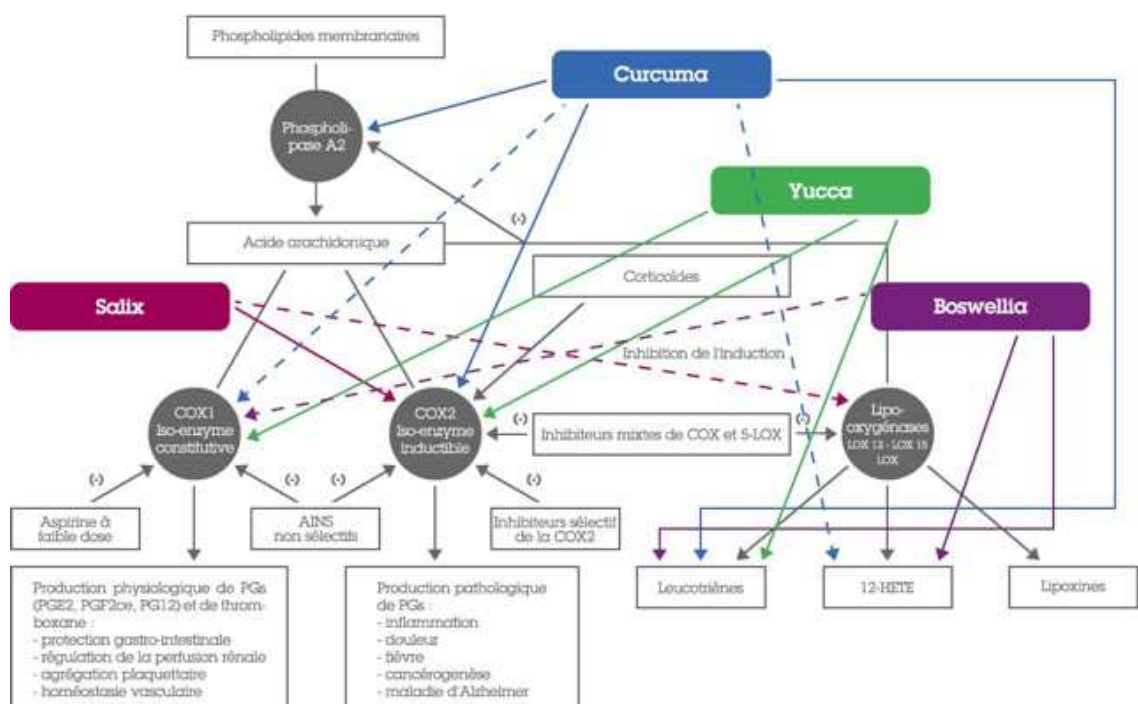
Phospholipides membranaires

Curcuma

Phospholipase A2

Yucca

(-)

Acide arachidonique

Corticoïdes

Salix

Boswellia

Inhibition de l'induction

COX1 Iso-enzyme constitutive

COX2 Iso-enzyme inductible

(-)

Inhibiteurs mixtes de COX et 5-LOX

(-)

Lipo-oxygénases LOX 12 - LOX 15 LOX

(-)

(-)

(-)

(-)

Aspirine à faible dose

AINS non sélectifs

Inhibiteurs sélectif de la COX2

Production physiologique de PGs (PGE2, PGF2α, PG12) et de thromboxane :
- protection gastro-intestinale
- régulation de la perfusion rénale
- agrégation plaquettaire
- homéostasie vasculaire

Production pathologique de PGs :
- inflammation
- douleur
- fièvre
- cancérogenèse
- maladie d'Alzheimer

Leucotriènes

12-HETE

Lipoxines